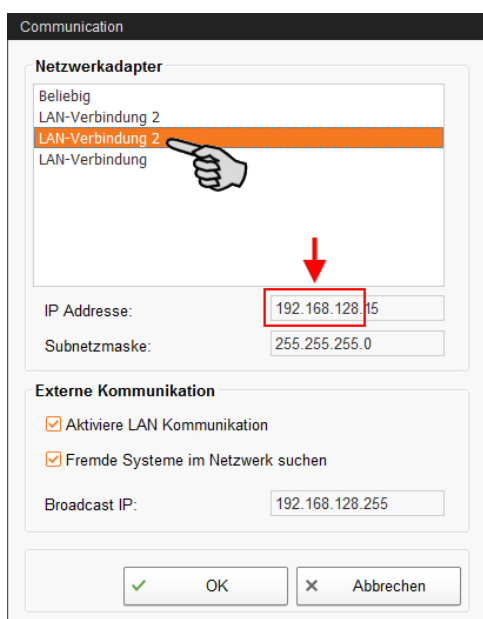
Communication

Netzwerkadapter

Beliebig
LAN-Verbindung 2
LAN-Verbindung 2
LAN-Verbindung

IP Addresse: 192.168.128.15

Subnetzmaske: 255.255.255.0

Externe Kommunikation

Aktiviere LAN Kommunikation

Fremde Systeme im Netzwerk suchen

Broadcast IP: 192.168.128.255

OK

Abbrechen